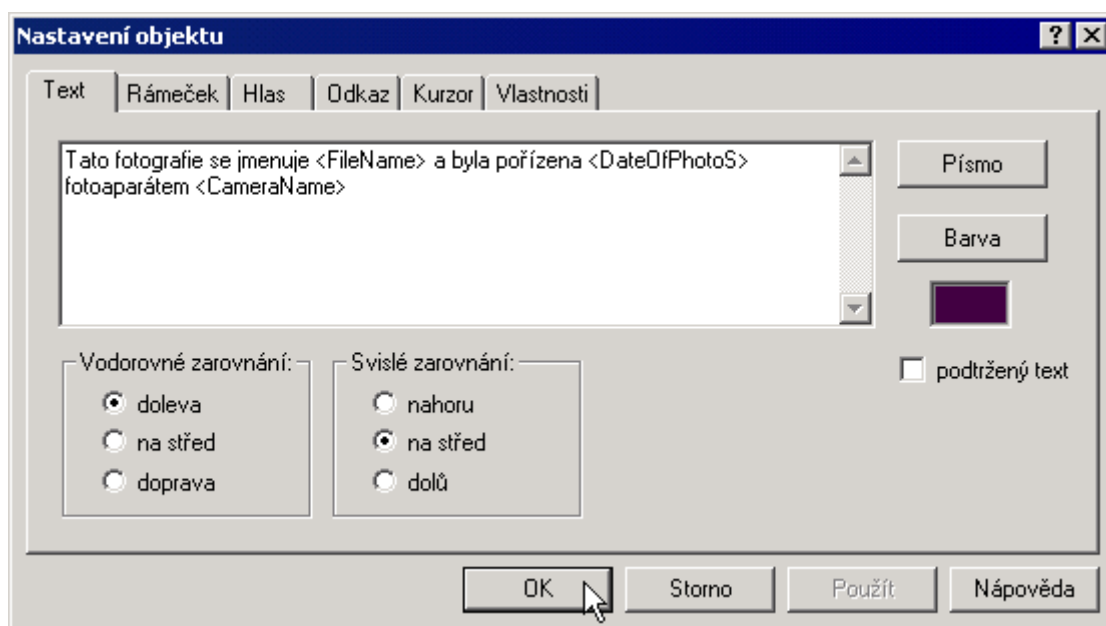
Nastavení objektu

?

Text | Rámeček | Hlas | Odkaz | Kurzor | Vlastnosti

Tato fotografie se jmenuje <FileName> a byla pořízena <DateOfPhotoS> fotoaparátem <CameraName>

Písmo

Barva

podtržený text

Vodorovné zarovnání:
doleva
na střed
doprava

Svislé zarovnání:
nahoru
na střed
dolů

OK
Storno
Použít
Nápověda